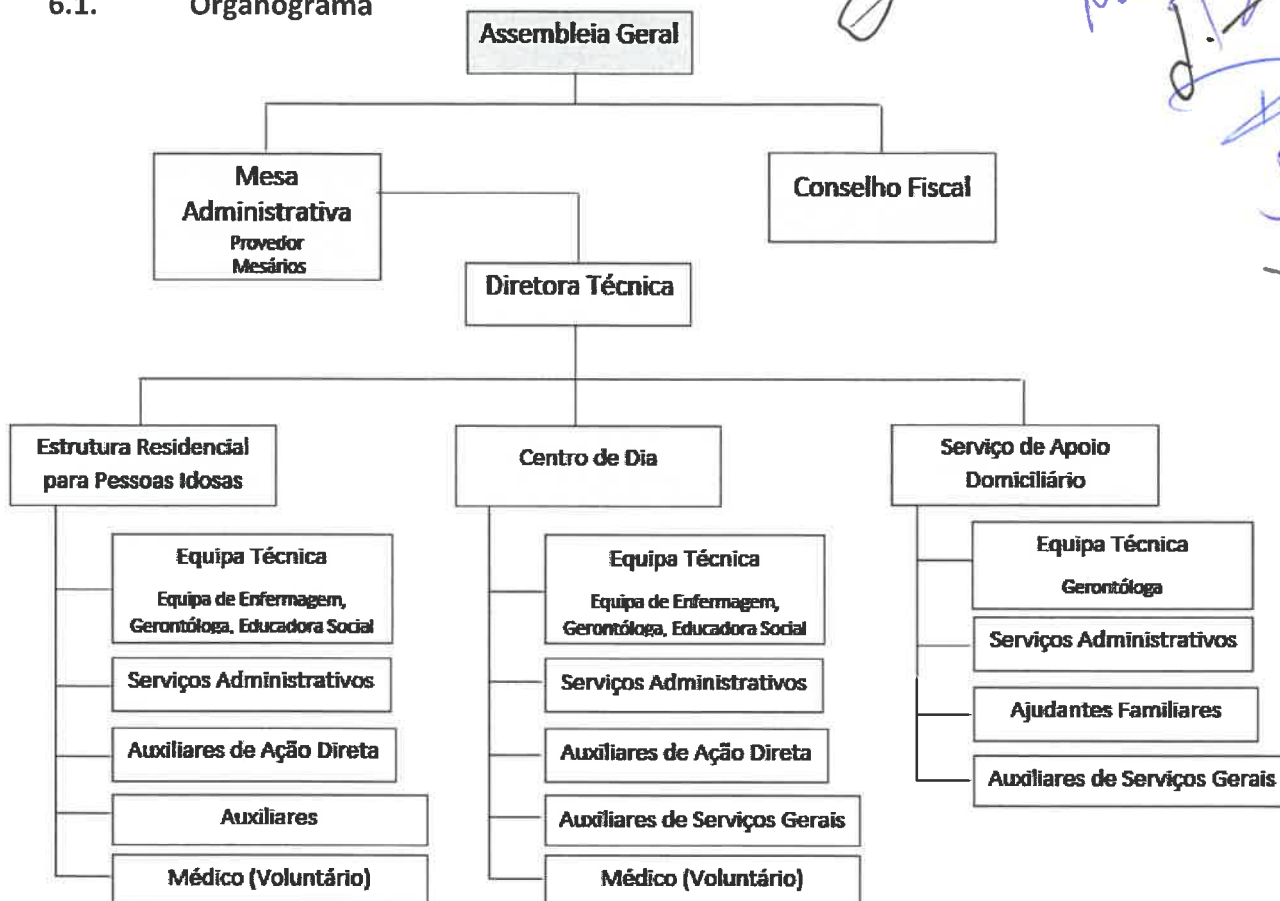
6.1. Organograma

Assembleia Geral

Mesa Administrativa
Provedor
Mesários

Conselho Fiscal

Diretora Técnica

Estrutura Residencial para Pessoas Idosas

Equipa Técnica
Equipa de Enfermagem, Gerontóloga, Educadora Social

Serviços Administrativos

Auxiliares de Ação Direta

Auxiliares

Médico (Voluntário)

Centro de Dia

Equipa Técnica
Equipa de Enfermagem, Gerontóloga, Educadora Social

Serviços Administrativos

Auxiliares de Ação Direta

Auxiliares de Serviços Gerais

Médico (Voluntário)

Serviço de Apoio Domiciliário

Equipa Técnica
Gerontóloga

Serviços Administrativos

Ajudantes Familiares

Auxiliares de Serviços Gerais